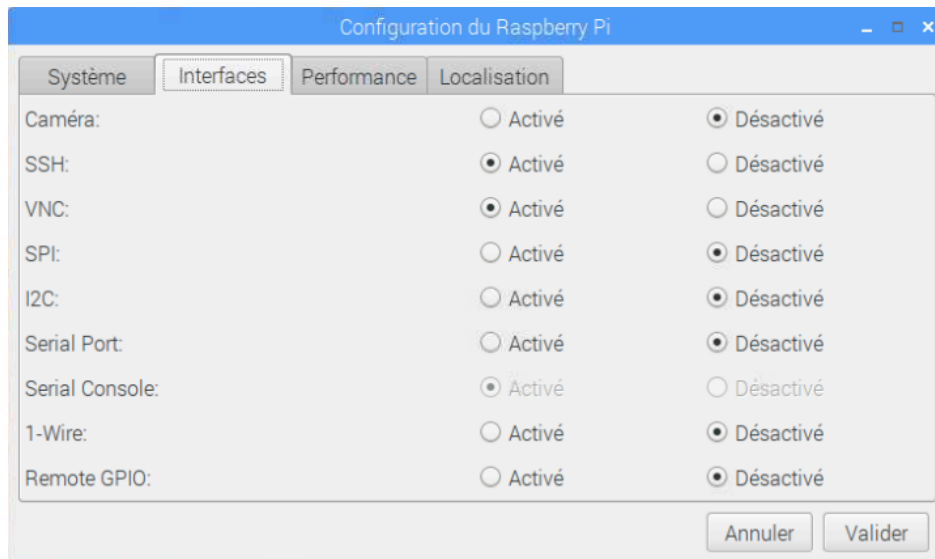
Configuration du Raspberry Pi

Système | Interfaces | Performance | Localisation

| | | |
|---|---|---|
| Caméra: | Activé | Désactivé |
| SSH: | Activé | Désactivé |
| VNC: | Activé | Désactivé |
| SPI: | Activé | Désactivé |
| I2C: | Activé | Désactivé |
| Serial Port: | Activé | Désactivé |
| Serial Console: | Activé | Désactivé |
| 1-Wire: | Activé | Désactivé |
| Remote GPIO: | Activé | Désactivé |

Annuler Valider